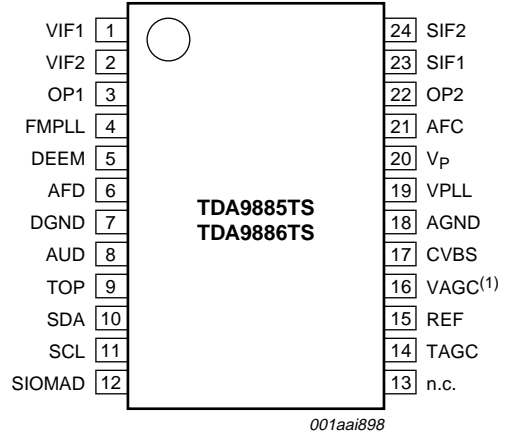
VIF1 1
VIF2 2
OP1 3
FMPLL 4
DEEM 5
AFD 6
DGND 7
AUD 8
TOP 9
SDA 10
SCL 11
SIOMAD 12

TDA9885TS
TDA9886TS

24 SIF2
23 SIF1
22 OP2
21 AFC
20 $V_P$
19 VPLL
18 AGND
17 CVBS
16 VAGC$^{(1)}$
15 REF
14 TAGC
13 n.c.

001aai898